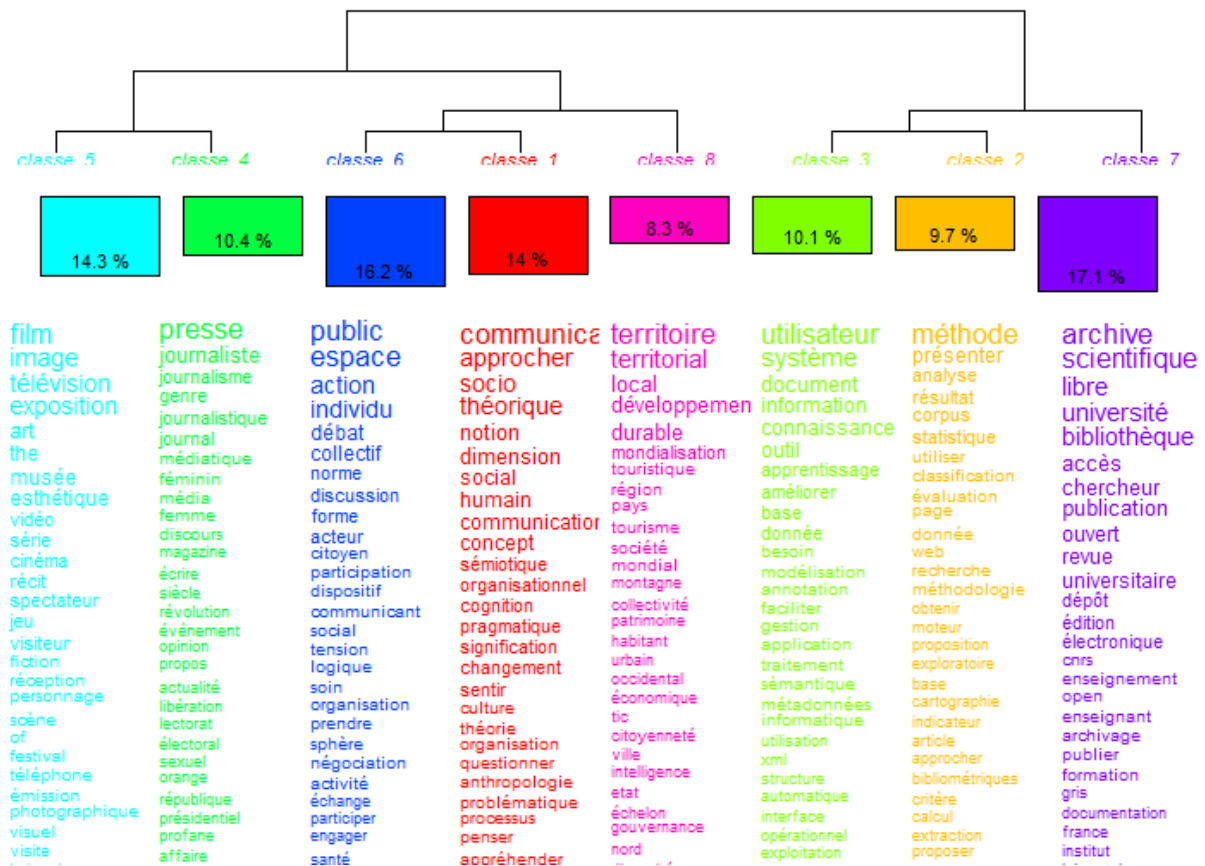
classe 5 classe 4 classe 6 classe 1 classe 8 classe 3 classe 2 classe 7

14.3 % 10.4 % 16.2 % 14 % 8.3 % 10.1 % 9.7 % 17.1 %

film
image
télévision
exposition
art
the
musée
esthétique
vidéo
série
cinéma
récit
spectateur
jeu
visiteur
fiction
réception
personnage
scène
of
festival
téléphone
émission
photographique
visuel
visite

presse
journaliste
journalisme
genre
journalistique
journal
médiatique
féminin
média
femme
discours
magazine
écrire
siècle
révolution
événement
opinion
propos
actualité
libération
lectorat
électoral
sexuel
orange
république
présidentiel
profane
affaire

public
espace
action
individu
débat
collectif
norme
discussion
forme
acteur
citoyen
participation
dispositif
communicant
social
tension
logique
soin
organisation
prendre
sphère
négociation
activité
échange
participer
engager
santé

communica
approcher
socio
théorique
notion
dimension
social
humain
communicatio
concept
sémiotique
organisationnel
cognition
pragmatique
signification
changement
sentir
culture
théorie
organisation
questionner
anthropologie
problématique
processus
penser
appréhender

territoire
territorial
local
développemen
durable
mondialisation
touristique
région
pays
tourisme
société
mondial
montagne
collectivité
patrimoine
habitant
urbain
occidental
économique
tic
citoyenneté
ville
intelligence
etat
échelon
gouvernance
nord

utilisateur
système
document
information
connaissance
outil
apprentissage
améliorer
base
donnée
besoin
modélisation
annotation
faciliter
gestion
application
traitement
sémantique
métadonnées
informatique
utilisation
xml
structure
automatique
interface
opérationnel
exploitation

méthode
présenter
analyse
résultat
corpus
statistique
utiliser
classification
évaluation
page
donnée
web
recherche
méthodologie
obtenir
moteur
proposition
exploratoire
base
cartographie
indicateur
article
approcher
bibliométriques
critère
calcul
extraction
proposer

archive
scientifique
libre
université
bibliothèque
accès
chercheur
publication
ouvert
revue
universitaire
dépôt
édition
électronique
cnrs
enseignement
open
enseignant
archivage
publier
formation
gris
documentation
france
institut